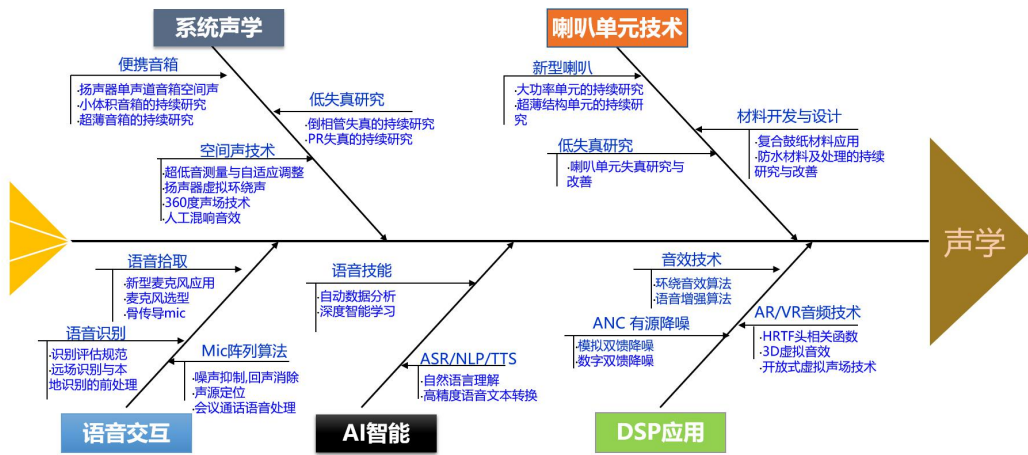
系统声学

便携音箱
·扬声器单声道音箱空间声
·小体积音箱的持续研究
·超薄音箱的持续研究

低失真研究
·倒相管失真的持续研究
·PR失真的持续研究

空间声技术
·超低音测量与自适应调整
·扬声器虚拟环绕声
·360度声场技术
·人工混响音效

喇叭单元技术

新型喇叭
·大功率单元的持续研究
·超薄结构单元的持续研究

材料开发与设计
·复合鼓纸材料应用
·防水材料及处理的持续研究与改善

低失真研究
·喇叭单元失真研究与改善

声学

语音拾取
·新型麦克风应用
·麦克风选型
·骨传导mic

语音识别
·识别评估规范
·远场识别与本地识别的前处理

Mic阵列算法
·噪声抑制,回声消除
·声源定位
·会议通话语音处理

语音交互

语音技能
·自动数据分析
·深度智能学习

ASR/NLP/TTS
·自然语言理解
·高精度语音文本转换

AI智能

音效技术
·环绕音效算法
·语音增强算法

ANC 有源降噪
·模拟双馈降噪
·数字双馈降噪

AR/VR音频技术
·HRTF头相关函数
·3D虚拟音效
·开放式虚拟声场技术

DSP应用